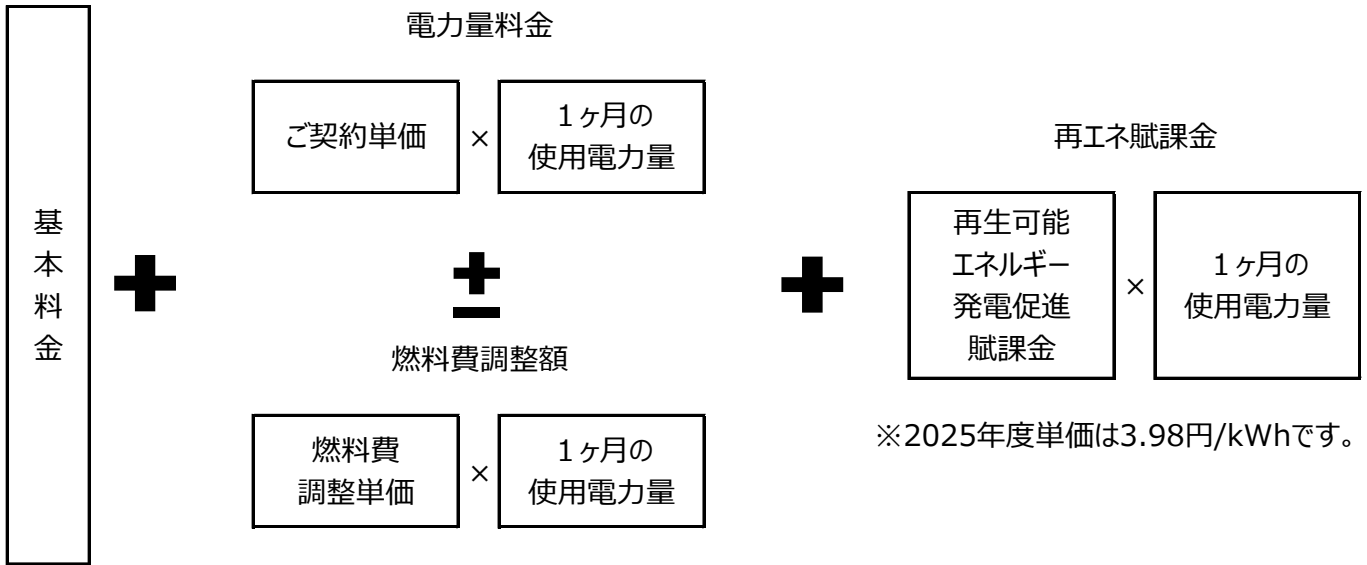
基本料金

電力量料金

ご契約単価 × 1ヶ月の使用電力量

±

燃料費調整額

燃料費調整単価 × 1ヶ月の使用電力量

再エネ賦課金

再生可能エネルギー発電促進賦課金 × 1ヶ月の使用電力量

※2025年度単価は3.98円/kWhです。